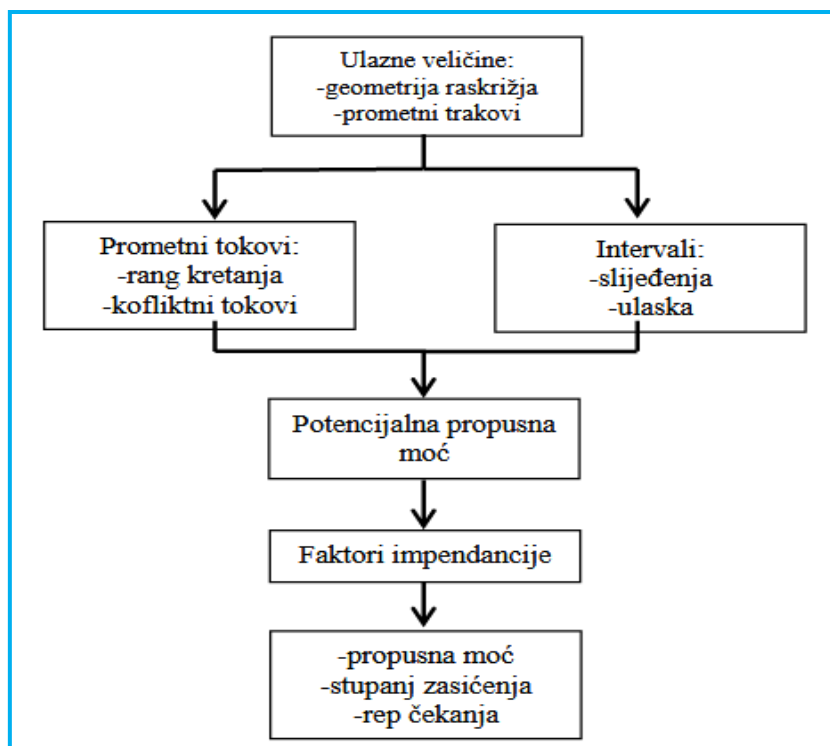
Ulazne veličine:
-geometrija raskrižja
-prometni trakovi

Prometni tokovi:
-rang kretanja
-kofliktni tokovi

Intervali:
-slijeđenja
-ulaska

Potencijalna propusna moć

Faktori impendancije

-propusna moć
-stupanj zasićenja
-rep čekanja